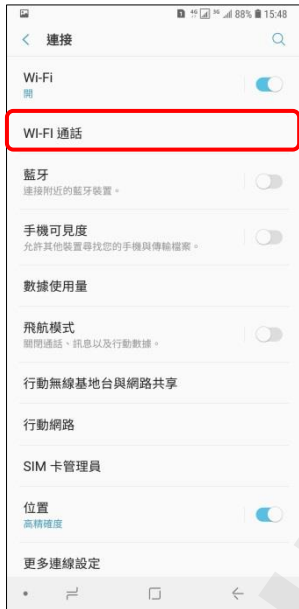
88% 15:48

連接

Wi-Fi
開

WI-FI 通話

藍牙
連接附近的藍牙裝置。

手機可見度
允許其他裝置尋找您的手機與傳輸檔案。

數據使用量

飛航模式
關閉通話、訊息以及行動數據。

行動無線基地台與網路共享

行動網路

SIM 卡管理員

位置
高精確度

更多連線設定